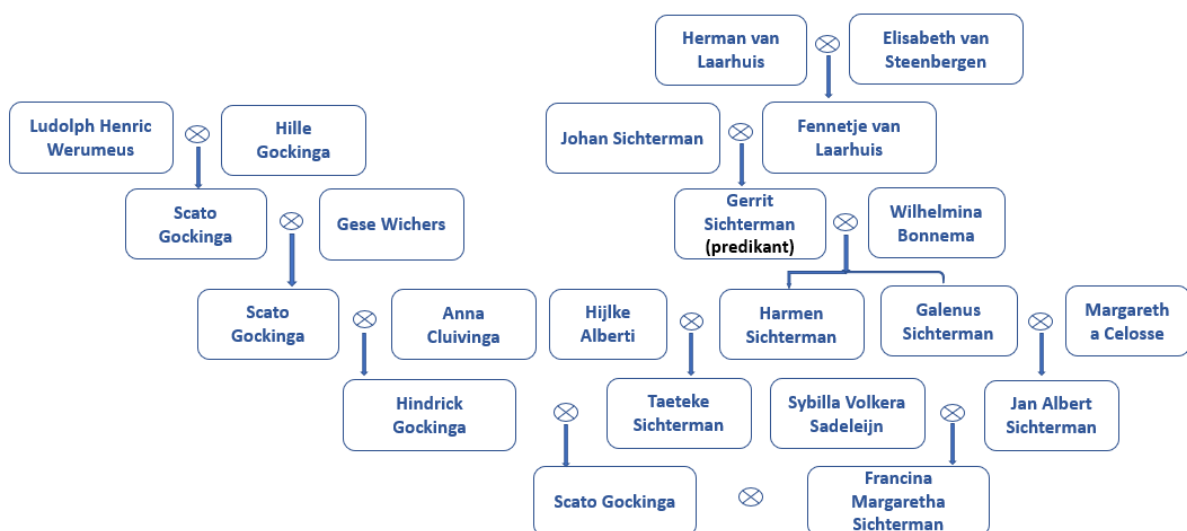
Herman van Laarhuis ⊗ Elisabeth van Steenbergen

Ludolph Henric Werumeus ⊗ Hille Gockinga

Johan Sichterman ⊗ Fennetje van Laarhuis

Scato Gockinga ⊗ Gese Wichers

Gerrit Sichterman (predikant) ⊗ Wilhelmina Bonnema

Scato Gockinga ⊗ Anna Cluivinga

Hijlke Alberti ⊗ Harmen Sichterman

Galenus Sichterman ⊗ Margareth a Celosse

Hindrick Gockinga ⊗ Taeteke Sichterman

Sybilla Volkera Sadeleijn ⊗ Jan Albert Sichterman

Scato Gockinga ⊗ Francina Margaretha Sichterman